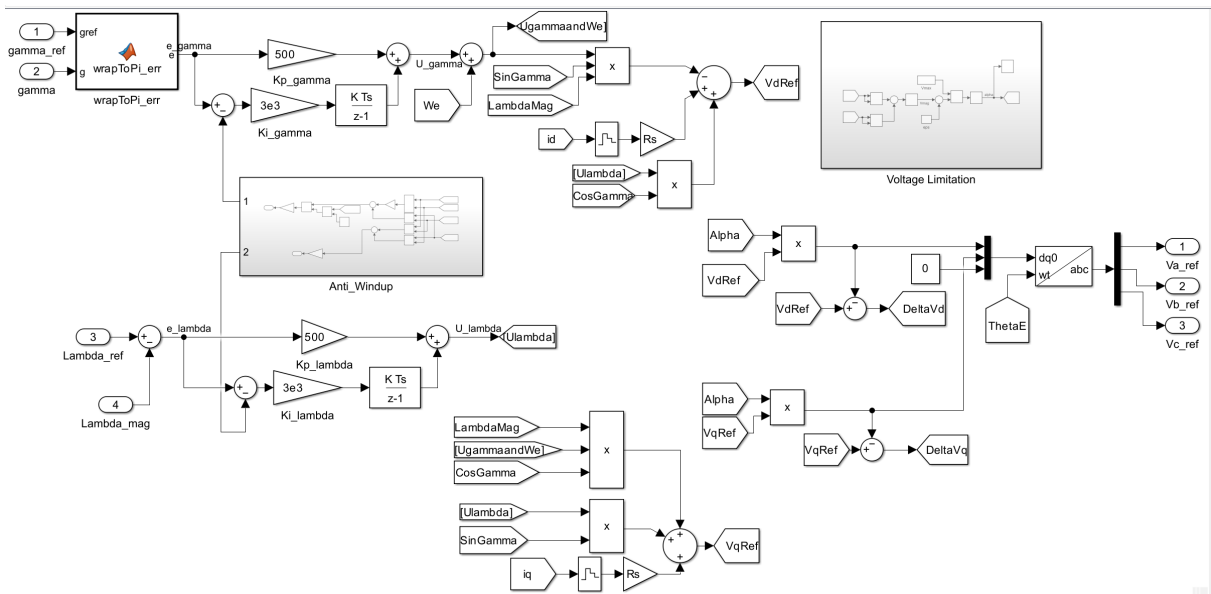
1
gamma_ref
2
gamma
gref
g
e
wrapToPi_err
wrapToPi_err
e_gamma
500
Kp_gamma
+
+
U_gamma
+
+
[UgammaandWe]
SinGamma
LambdaMag
x
−
+
+
VdRef
+
−
3e3
Ki_gamma
K Ts
z-1
We
id
Rs
[Ulambda]
CosGamma
x
Voltage Limitation
1
2
Anti_Windup
Alpha
VdRef
x
0
dq0
wt
abc
1
Va_ref
2
Vb_ref
3
Vc_ref
VdRef
+
−
DeltaVd
ThetaE
3
Lambda_ref
+
−
e_lambda
500
Kp_lambda
+
+
U_lambda
[Ulambda]
4
Lambda_mag
+
−
3e3
Ki_lambda
K Ts
z-1
Alpha
VqRef
x
VqRef
+
−
DeltaVq
LambdaMag
[UgammaandWe]
CosGamma
x
[Ulambda]
SinGamma
x
+
+
+
VqRef
iq
Rs